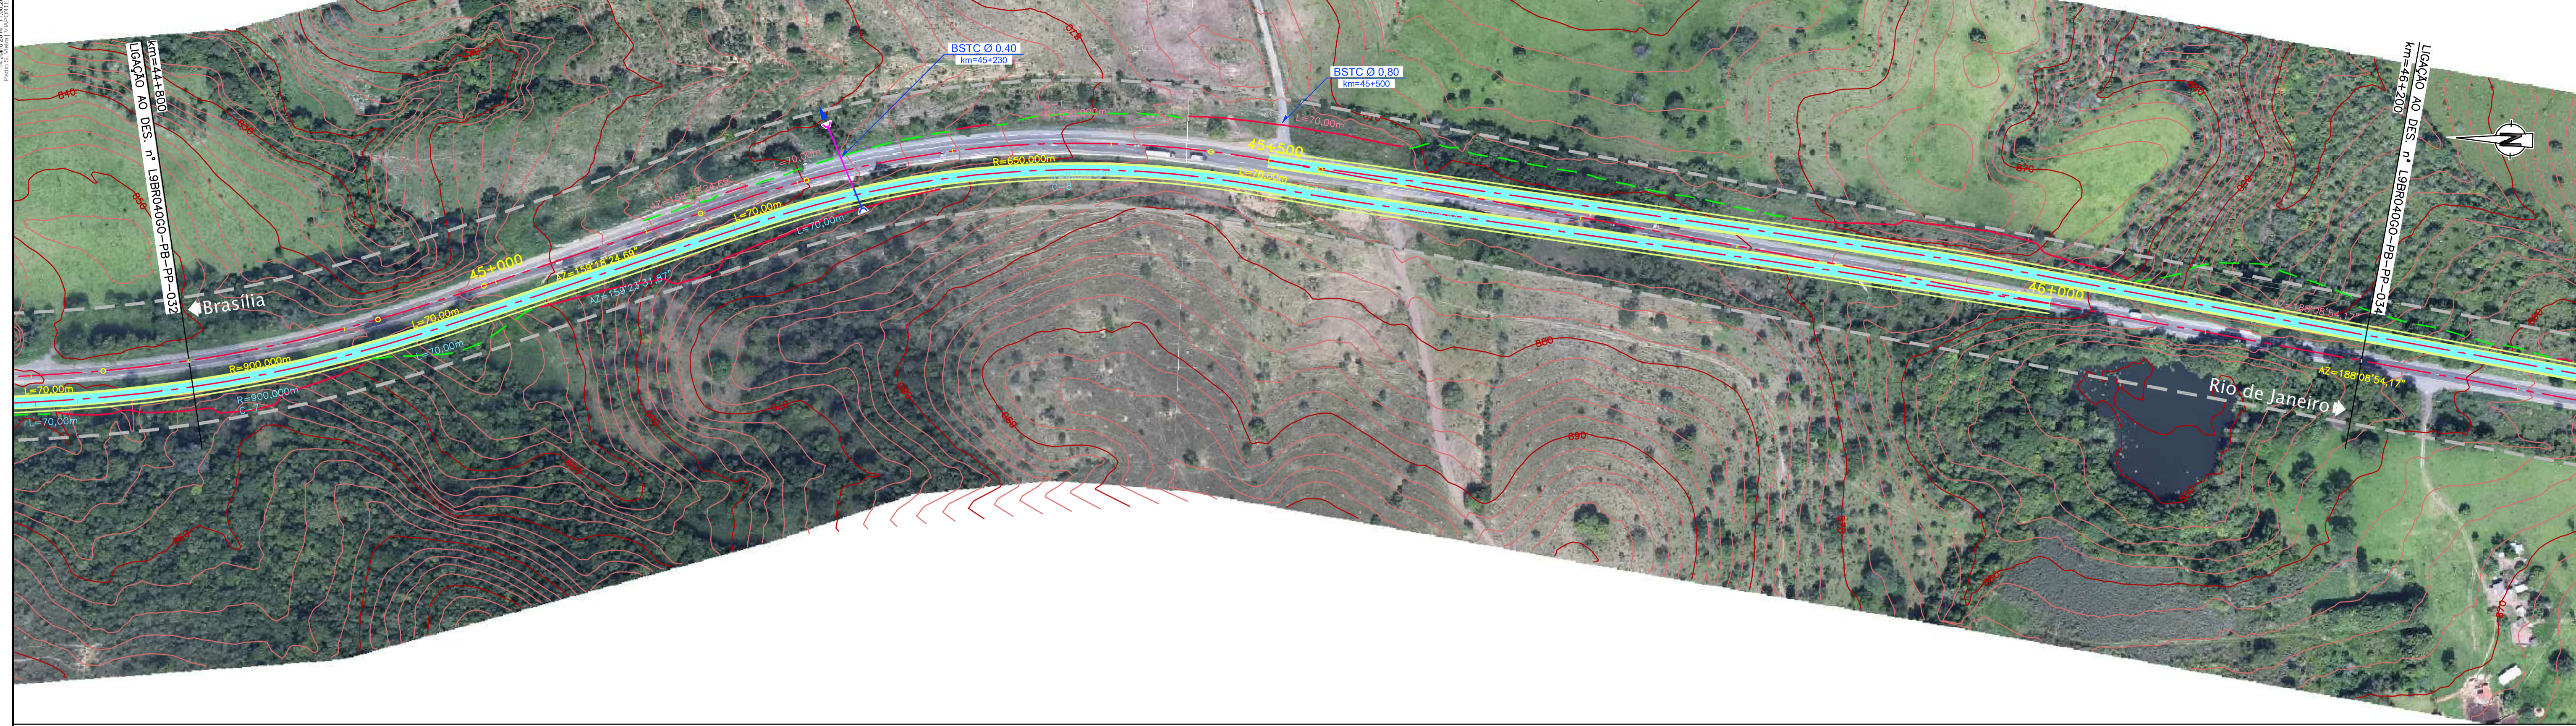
km=44+800
LIGAÇÃO AO DES. nº L9BR040GO-PB-PP-032

BSTC Ø 0.40
km=45+230

BSTC Ø 0.80
km=45+500

LIGAÇÃO AO DES. nº L9BR040GO-PB-PP-034
km=46+200

45+500
R=650,000m
L=70,00m
L=70,00m
L=70,00m
L=70,00m
45+000
AZ=159°21'31,81"
Brasília
L=70,00m
L=70,00m
R=900,000m
L=70,00m
R=900,000m
L=70,00m
46+000
AZ=188°08'54,17"
Rio de Janeiro
840
870
860
890
880